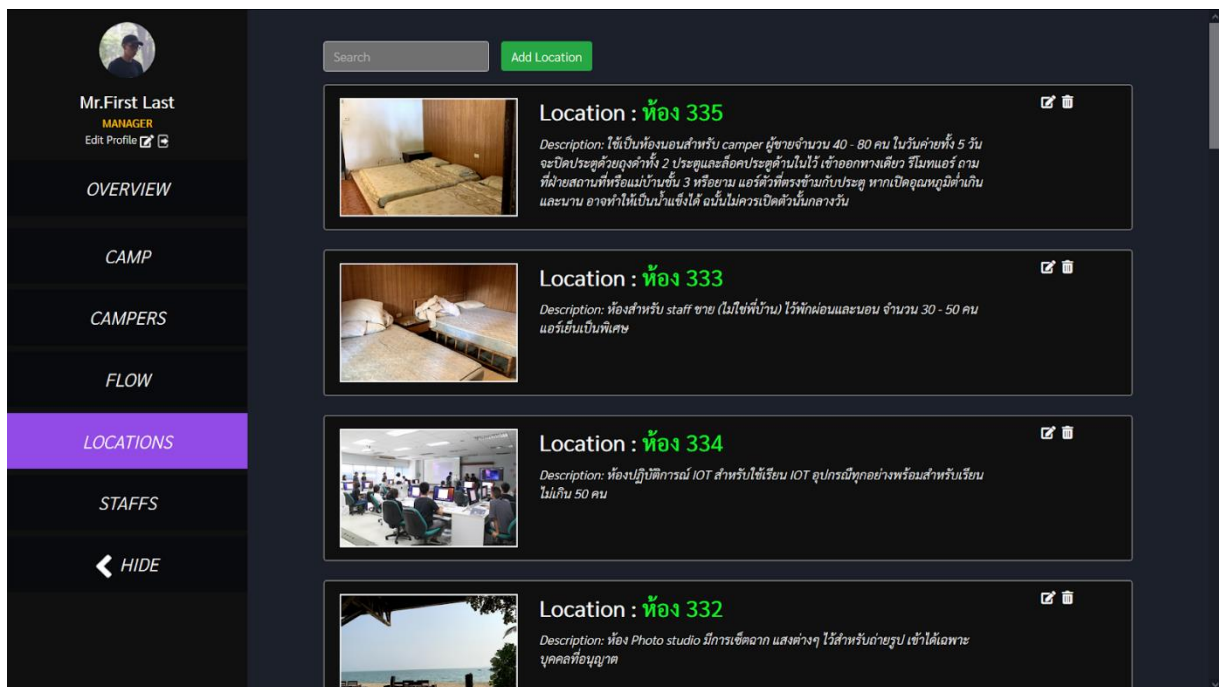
Mr.First Last
MANAGER
Edit Profile

OVERVIEW

CAMP

CAMPERS

FLOW

LOCATIONS

STAFFS

HIDE

Search

Add Location

Location : ห้อง 335

Description: ใช้เป็นห้องนอนสำหรับ camper ผู้ชายจำนวน 40 - 80 คน ในวันค่ายทั้ง 5 วัน จะปิดประตูด้วยกุญแจดำทั้ง 2 ประตูและล็อคประตูด้านในไว้ เข้าออกทางเดียว รีโมทแอร์ ถามที่ฝ่ายสถานที่หรือแม่บ้านชั้น 3 หรือยาม แอร์ตัวที่ตรงข้ามกับประตู หากเปิดอุณหภูมิต่ำเกินและนาน อาจทำให้เป็นน้ำแข็งได้ ฉนั้นไม่ควรเปิดตัวนั้นกลางวัน

Location : ห้อง 333

Description: ห้องสำหรับ staff ชาย (ไม่ใช่พี่บ้าน) ไว้พักผ่อนและนอน จำนวน 30 - 50 คน แอร์เย็นเป็นพิเศษ

Location : ห้อง 334

Description: ห้องปฏิบัติการณ์ IOT สำหรับใช้เรียน IOT อุปกรณ์ทุกอย่างพร้อมสำหรับเรียน ไม่เกิน 50 คน

Location : ห้อง 332

Description: ห้อง Photo studio มีการเซ็ตฉาก แสงต่างๆ ไว้สำหรับถ่ายรูป เข้าได้เฉพาะบุคคลที่อนุญาต